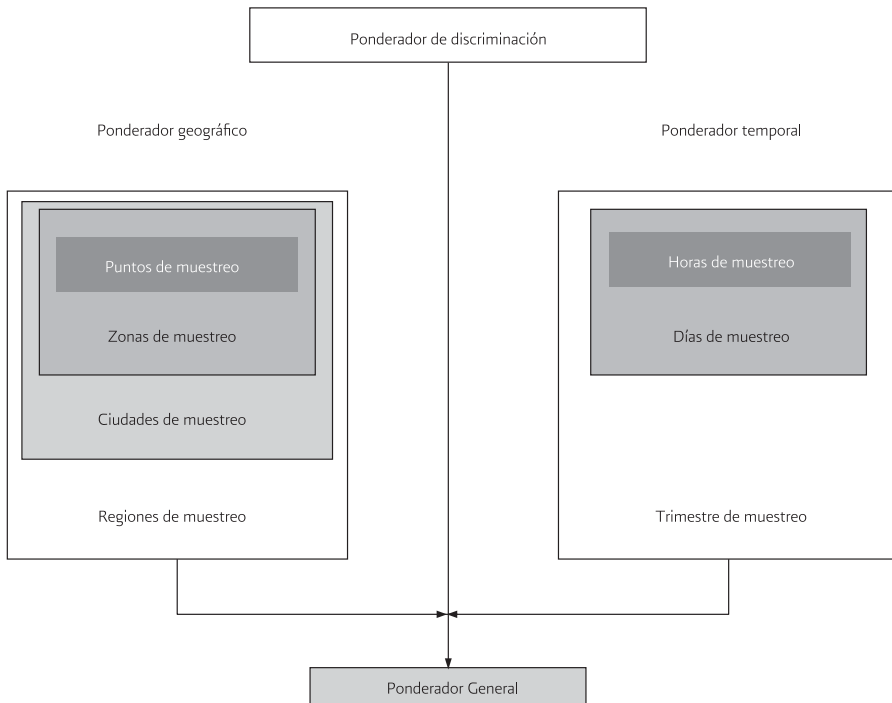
Ponderador de discriminación

Ponderador geográfico

Ponderador temporal

Puntos de muestreo

Zonas de muestreo

Ciudades de muestreo

Regiones de muestreo

Horas de muestreo

Días de muestreo

Trimestre de muestreo

Ponderador General